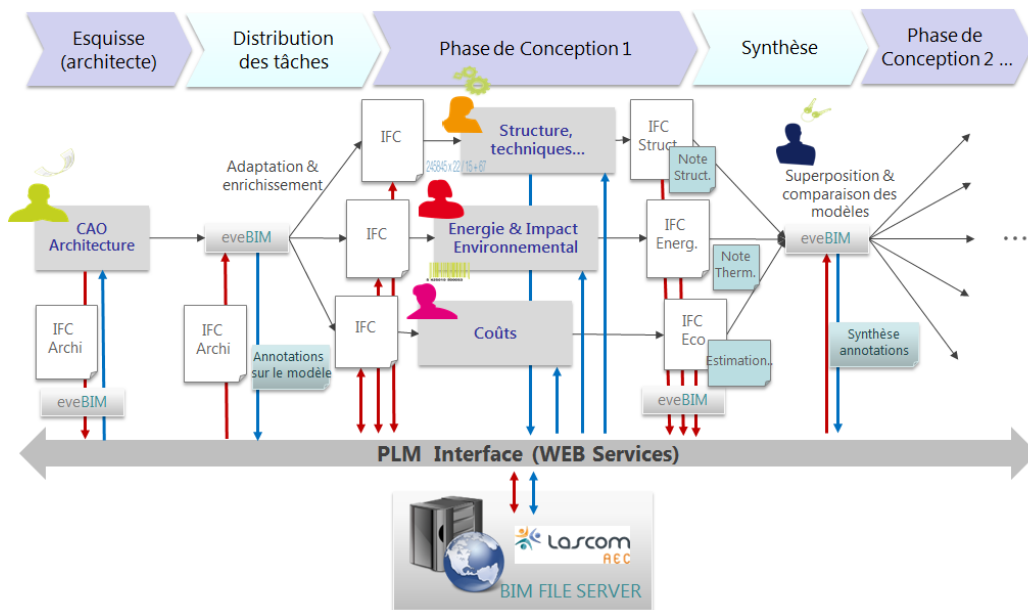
Esquisse (architecte)

Distribution des tâches

Phase de Conception 1

Synthèse

Phase de Conception 2 ...

CAO Architecture

Adaptation & enrichissement

eveBIM

IFC

Structure, techniques...

IFC Struct.

Note Struct.

Superposition & comparaison des modèles

IFC

Energie & Impact Environnemental

IFC Energ.

Note Therm.

eveBIM

...

IFC Archi

IFC Archi

Annotations sur le modèle

IFC

Coûts

IFC Eco

Estimation..

Synthèse annotations

eveBIM

eveBIM

PLM Interface (WEB Services)

Lascom AEC

BIM FILE SERVER